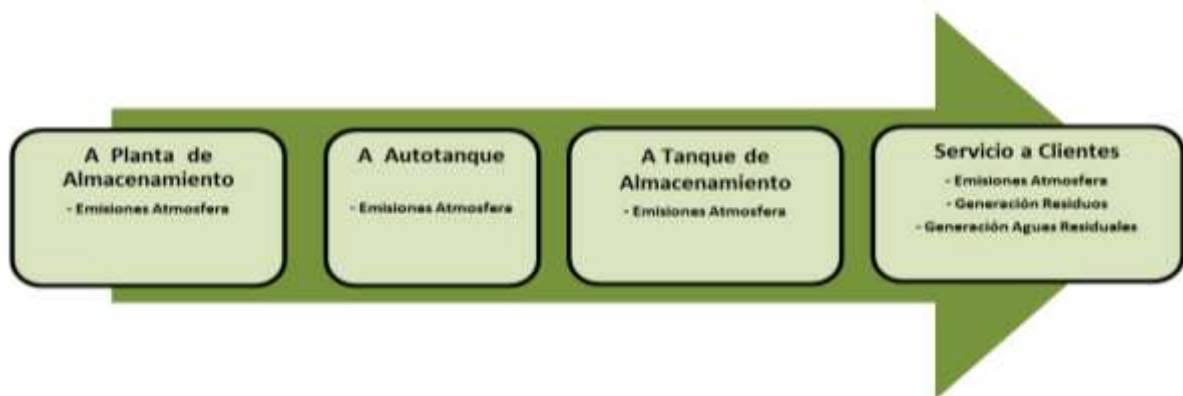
A Planta de Almacenamiento
- Emisiones Atmosfera

A Autotanque
- Emisiones Atmosfera

A Tanque de Almacenamiento
- Emisiones Atmosfera

Servicio a Clientes
- Emisiones Atmosfera
- Generación Residuos
- Generación Aguas Residuales